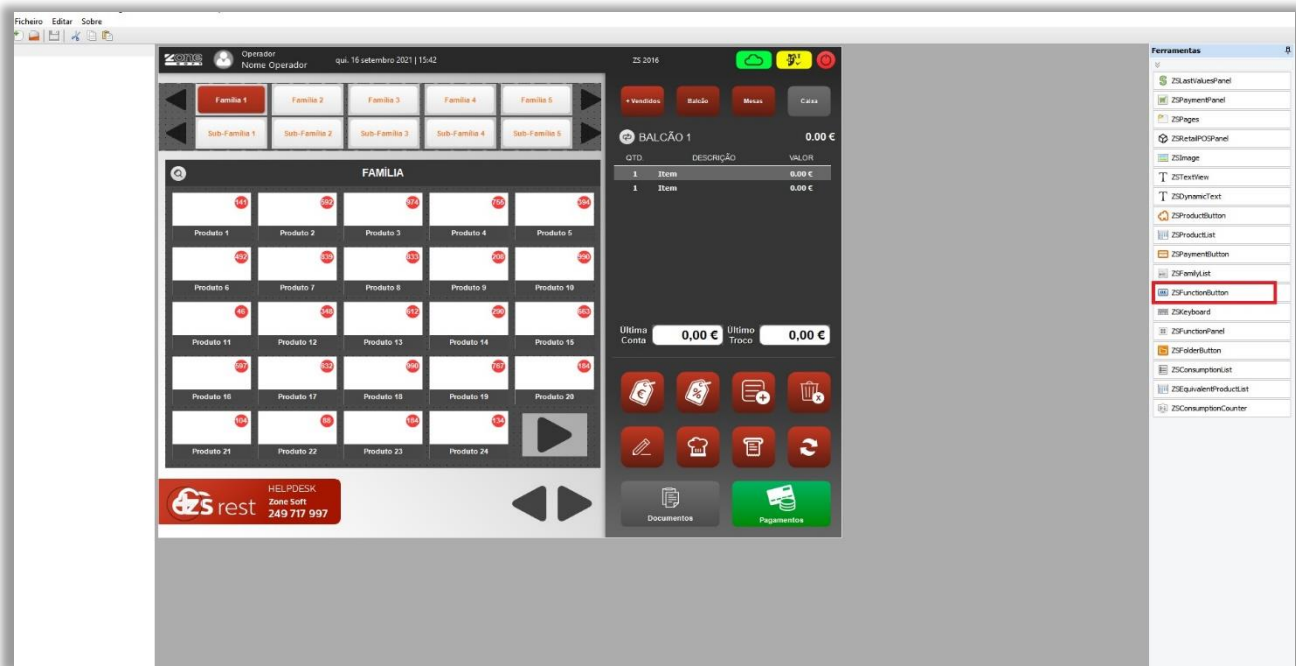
Ficheiro Editar Sobre

Zone
Operador
Nome Operador
qui. 16 setembro 2021 | 15:42
ZS 2016

Família 1
Família 2
Família 3
Família 4
Família 5
Sub-Família 1
Sub-Família 2
Sub-Família 3
Sub-Família 4
Sub-Família 5

FAMÍLIA

141 Produto 1
592 Produto 2
974 Produto 3
756 Produto 4
394 Produto 5
492 Produto 6
839 Produto 7
833 Produto 8
208 Produto 9
990 Produto 10
46 Produto 11
348 Produto 12
612 Produto 13
290 Produto 14
663 Produto 15
597 Produto 16
832 Produto 17
990 Produto 18
767 Produto 19
184 Produto 20
104 Produto 21
88 Produto 22
184 Produto 23
134 Produto 24

+ Vendidos
Balcão
Mesas
Caixa

BALCÃO 1
0.00 €

| QTD | DESCRIÇÃO | VALOR |
|---|---|---|
| 1 | Item | 0.00 € |
| 1 | Item | 0.00 € |

Ultima Conta
0,00 €
Ultimo Troco
0,00 €

Documentos
Pagamentos

ZS rest
HELPDESK
Zone Soft
249 717 997

Ferramentas
ZSLastValuesPanel
ZSPaymentPanel
ZSPages
ZSRetailPOSPanel
ZSImage
ZSTextView
ZSDynamicText
ZSProductButton
ZSProductList
ZSPaymentButton
ZSFamilyList
ZSFunctionButton
ZSKeyboard
ZSFunctionPanel
ZSFolderButton
ZSConsumptionList
ZSEquivalentProductList
ZSConsumptionCounter